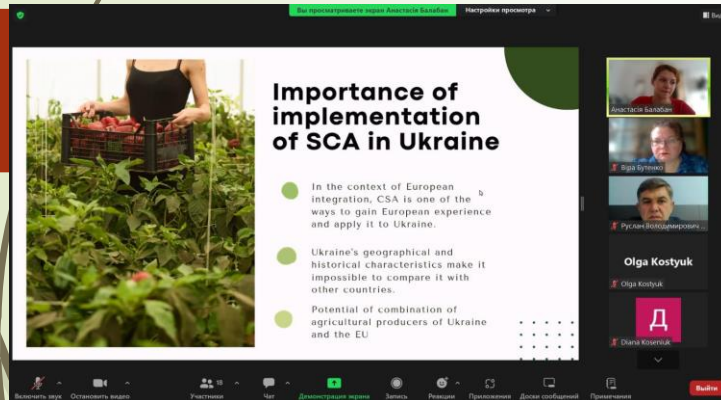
Вы просматриваете экран Анастасія Балабан   Настройки просмотра

Importance of implementation of SCA in Ukraine

In the context of European integration, CSA is one of the ways to gain European experience and apply it to Ukraine.

Ukraine's geographical and historical characteristics make it impossible to compare it with other countries.

Potential of combination of agricultural producers of Ukraine and the EU

Анастасія Балабан
Віра Бутенко
Руслан Володимирович...
Olga Kostyuk
Olga Kostyuk
Д
Diana Koseniuk

Включить звук   Остановить видео   Участники 13   Чат   Демонстрация экрана   Запись   Реакции   Приложения   Доски сообщений   Примечания   Выйти